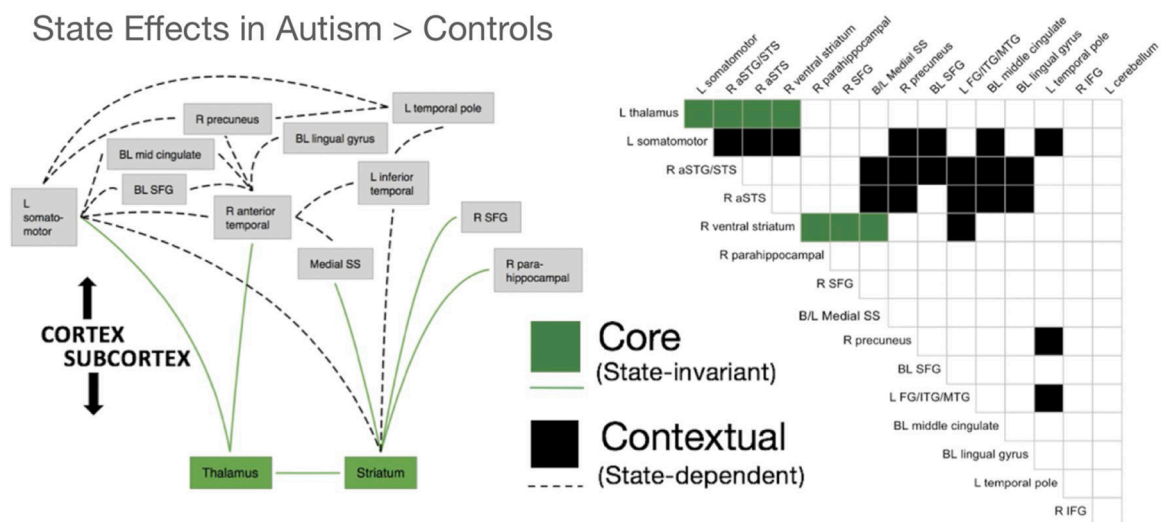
State Effects in Autism > Controls

R precuneus
L temporal pole
BL lingual gyrus
BL mid cingulate
L somatomotor
BL SFG
R anterior temporal
L inferior temporal
R SFG
Medial SS
R parahippocampal
CORTEX
SUBCORTEX
Thalamus
Striatum

Core
(State-invariant)
Contextual
(State-dependent)

L somatomotor
R aSTG/STS
R aSTS
R ventral striatum
R parahippocampal
R SFG
B/L Medial SS
R precuneus
BL SFG
L FG/ITG/MTG
BL middle cingulate
BL lingual gyrus
L temporal pole
R IFG
L cerebellum

L thalamus
L somatomotor
R aSTG/STS
R aSTS
R ventral striatum
R parahippocampal
R SFG
B/L Medial SS
R precuneus
BL SFG
L FG/ITG/MTG
BL middle cingulate
BL lingual gyrus
L temporal pole
R IFG